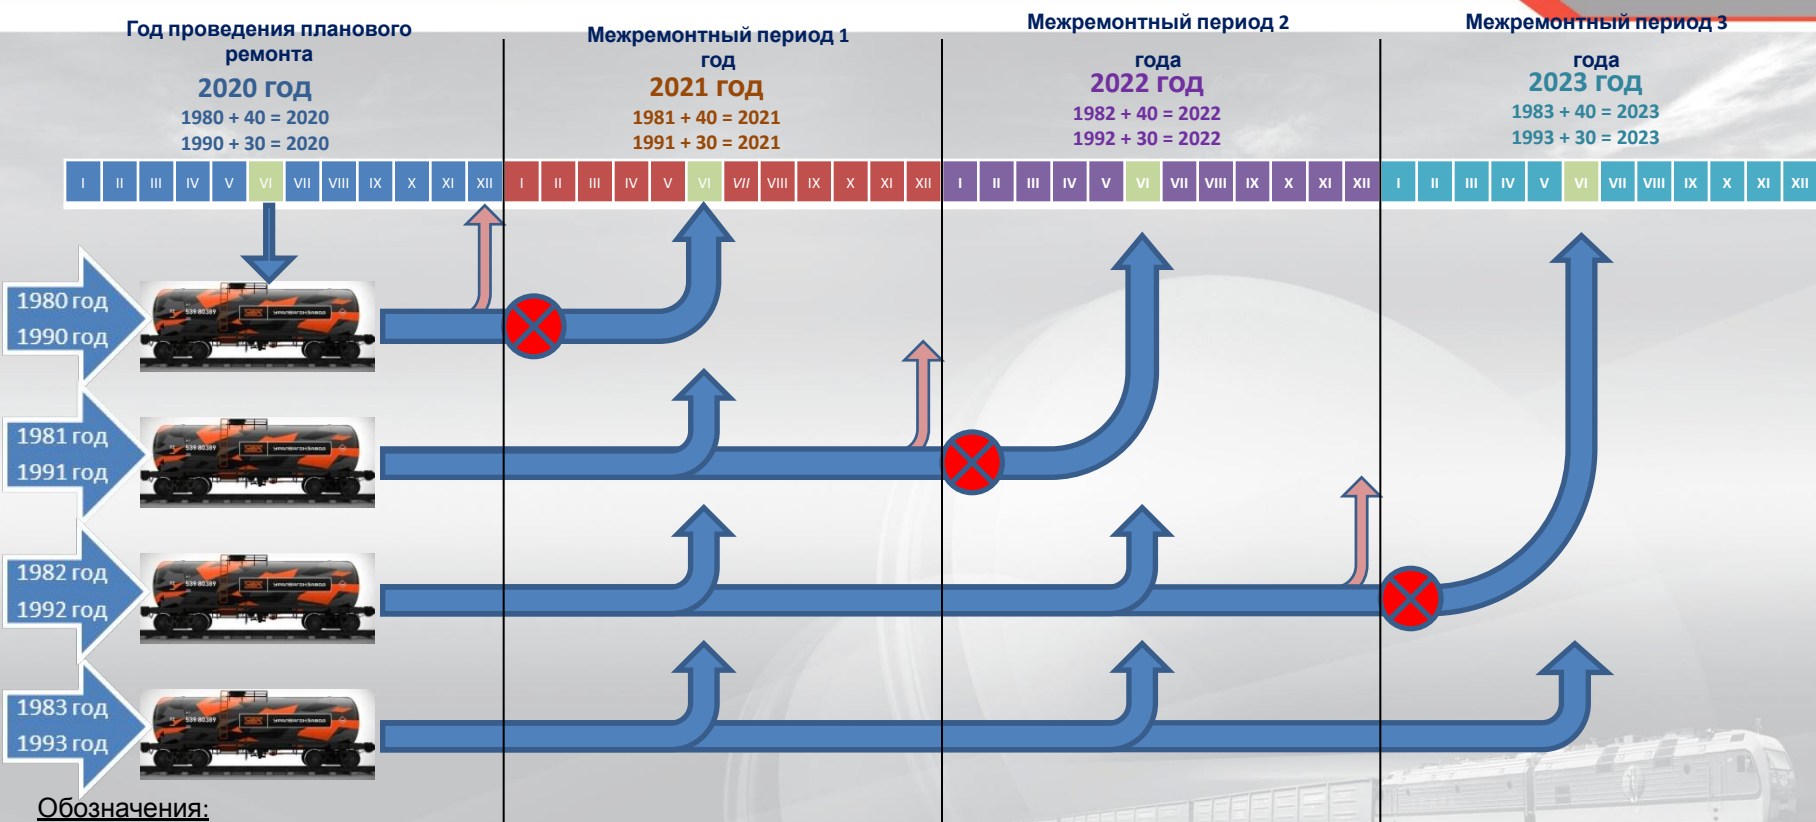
Год проведения планового ремонта
2020 год
1980 + 40 = 2020
1990 + 30 = 2020

Межремонтный период 1 год
2021 год
1981 + 40 = 2021
1991 + 30 = 2021

Межремонтный период 2 года
2022 год
1982 + 40 = 2022
1992 + 30 = 2022

Межремонтный период 3 года
2023 год
1983 + 40 = 2023
1993 + 30 = 2023

I II III IV V VI VII VIII IX X XI XII I II III IV V VI VII VIII IX X XI XII I II III IV V VI VII VIII IX X XI XII I II III IV V VI VII VIII IX X XI XII

1980 год
1990 год

1981 год
1991 год

1982 год
1992 год

1983 год
1993 год

Обозначения: